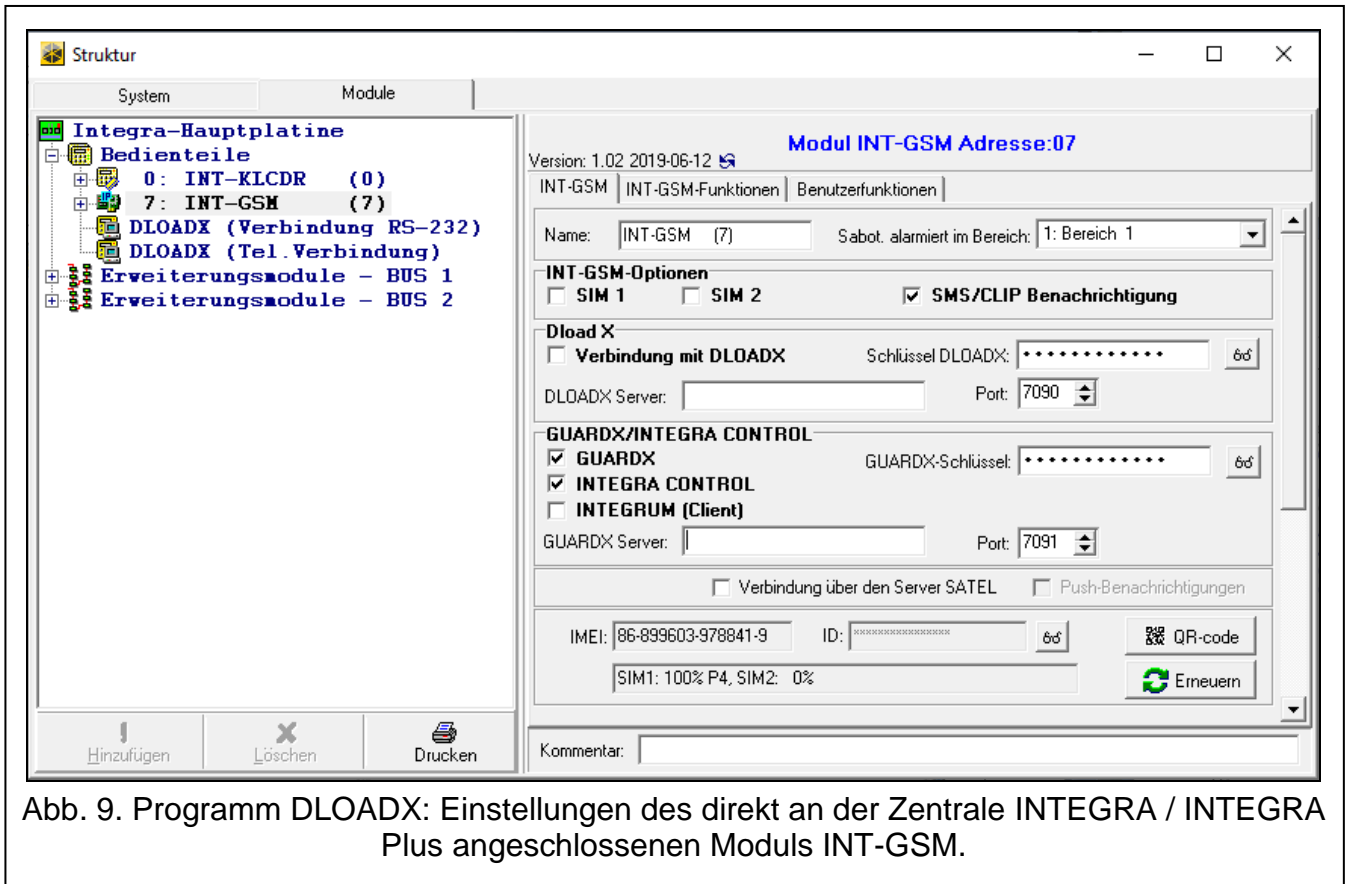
Struktur

System | Module

Integra-Hauptplatine
Bedienteile
0: INT-KLCDR (0)
7: INT-GSM (7)
DLOADX (Verbindung RS-232)
DLOADX (Tel.Verbindung)
Erweiterungsmodule - BUS 1
Erweiterungsmodule - BUS 2

Hinzufügen | Löschen | Drucken

Modul INT-GSM Adresse:07
Version: 1.02 2019-06-12

INT-GSM | INT-GSM-Funktionen | Benutzerfunktionen

Name: INT-GSM (7) Sabot. alarmiert im Bereich: 1: Bereich 1

INT-GSM-Optionen
SIM 1 SIM 2 SMS/CLIP Benachrichtigung

Dload X
Verbindung mit DLOADX Schlüssel DLOADX: ••••••••••••
DLOADX Server: Port: 7090

GUARDX/INTEGRA CONTROL
GUARDX GUARDX-Schlüssel: ••••••••••••
INTEGRA CONTROL
INTEGRUM (Client)
GUARDX Server: Port: 7091

Verbindung über den Server SATEL Push-Benachrichtigungen

IMEI: 86-899603-978841-9 ID: ****************
QR-code
SIM1: 100% P4, SIM2: 0%
Erneuern

Kommentar:

Abb. 9. Programm DLOADX: Einstellungen des direkt an der Zentrale INTEGRA / INTEGRA Plus angeschlossenen Moduls INT-GSM.